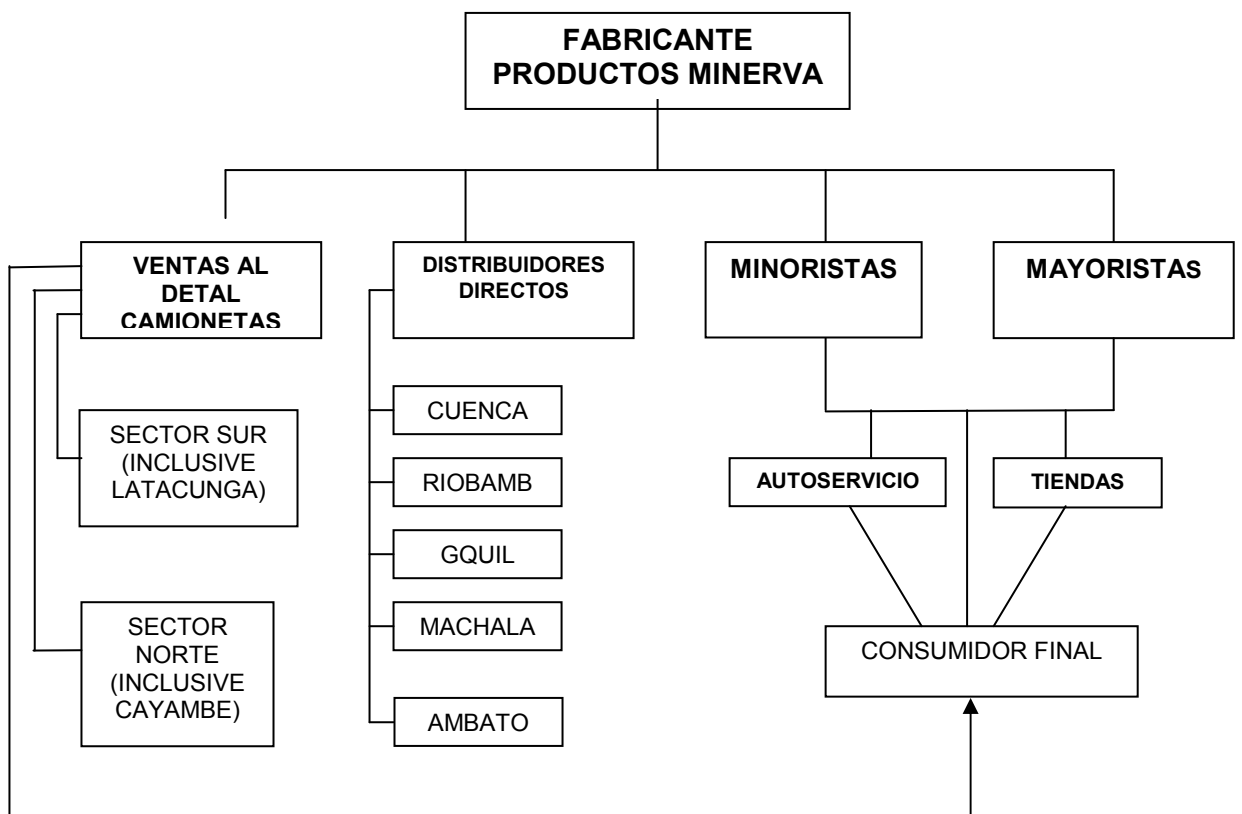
FABRICANTE PRODUCTOS MINERVA

VENTAS AL DETAL CAMIONETAS

DISTRIBUIDORES DIRECTOS

MINORISTAS

MAYORISTAS

SECTOR SUR (INCLUSIVE LATACUNGA)

SECTOR NORTE (INCLUSIVE CAYAMBE)

CUENCA

RIOBAMB

GQUIL

MACHALA

AMBATO

AUTOSERVICIO

TIENDAS

CONSUMIDOR FINAL